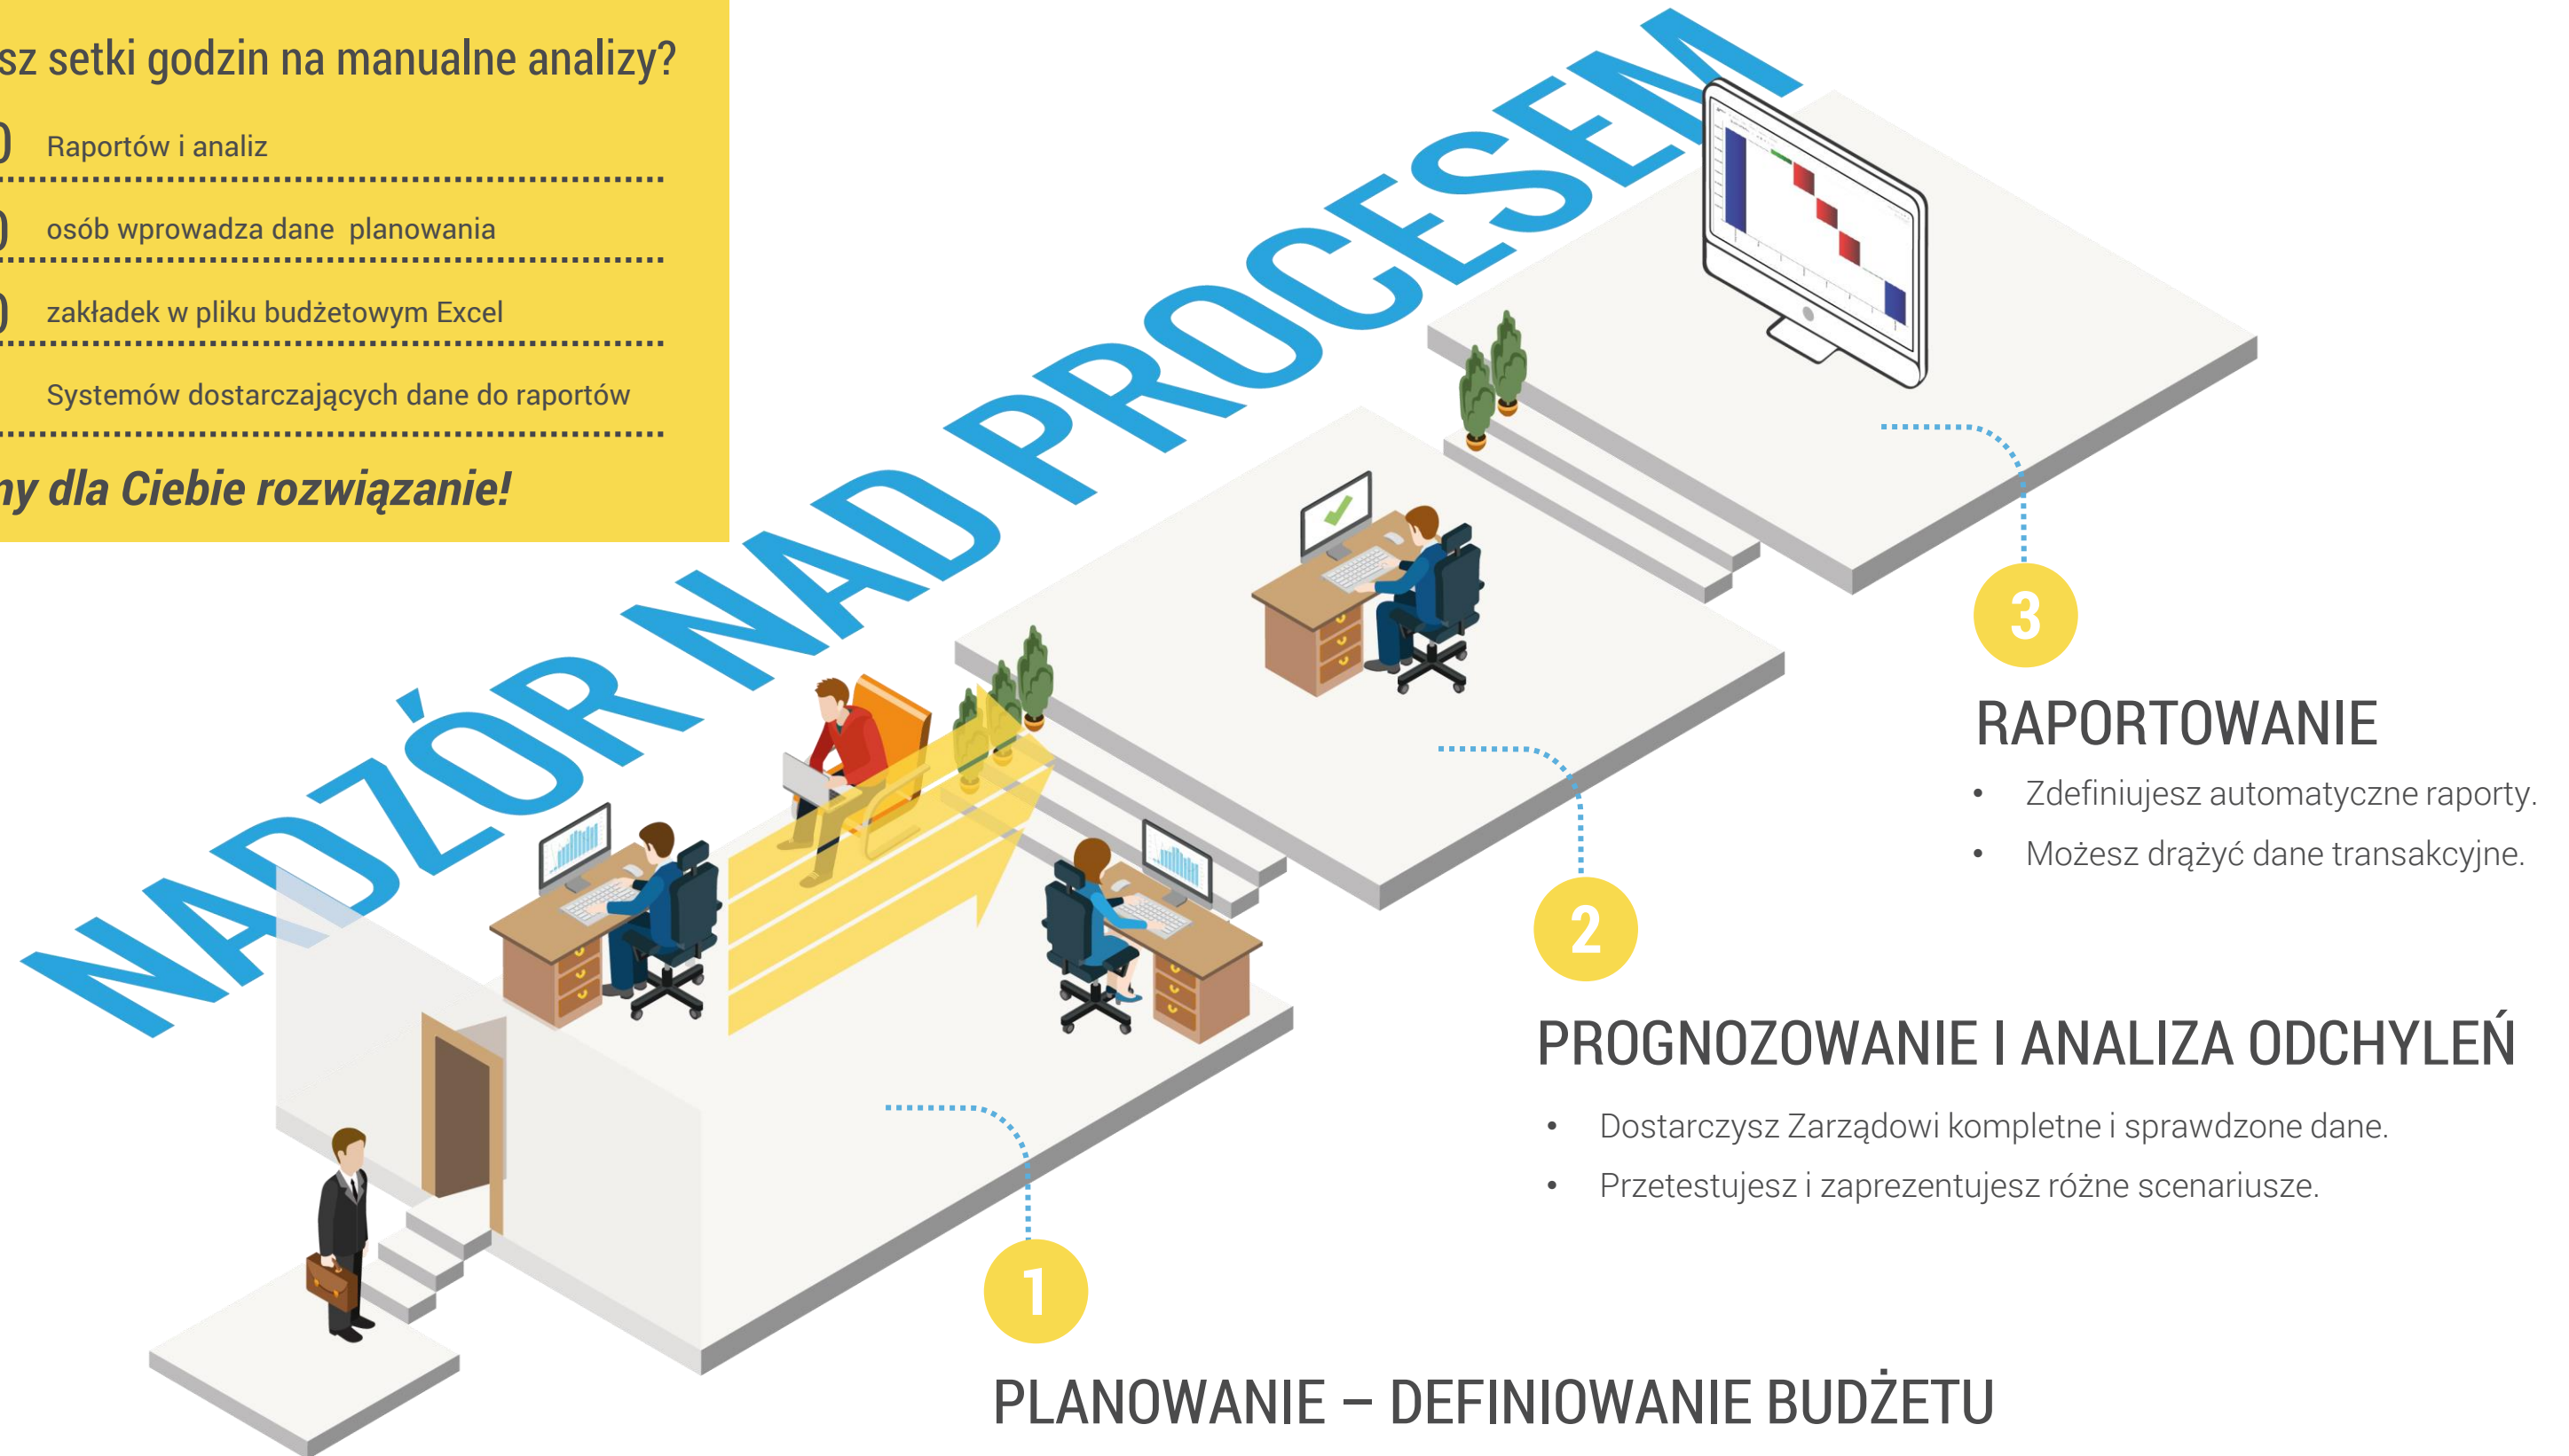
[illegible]sz setki godzin na manualne analizy?

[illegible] Raportów i analiz

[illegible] osób wprowadza dane planowania

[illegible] zakładek w pliku budżetowym Excel

Systemów dostarczających dane do raportów

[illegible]ny dla Ciebie rozwiązanie!

NADZÓR NAD PROCESEM

3

RAPORTOWANIE

• Zdefiniujesz automatyczne raporty.
• Możesz drążyć dane transakcyjne.

2

PROGNOZOWANIE I ANALIZA ODCHYLEŃ

• Dostarczysz Zarządowi kompletne i sprawdzone dane.
• Przetestujesz i zaprezentujesz różne scenariusze.

1

PLANOWANIE – DEFINIOWANIE BUDŻETU